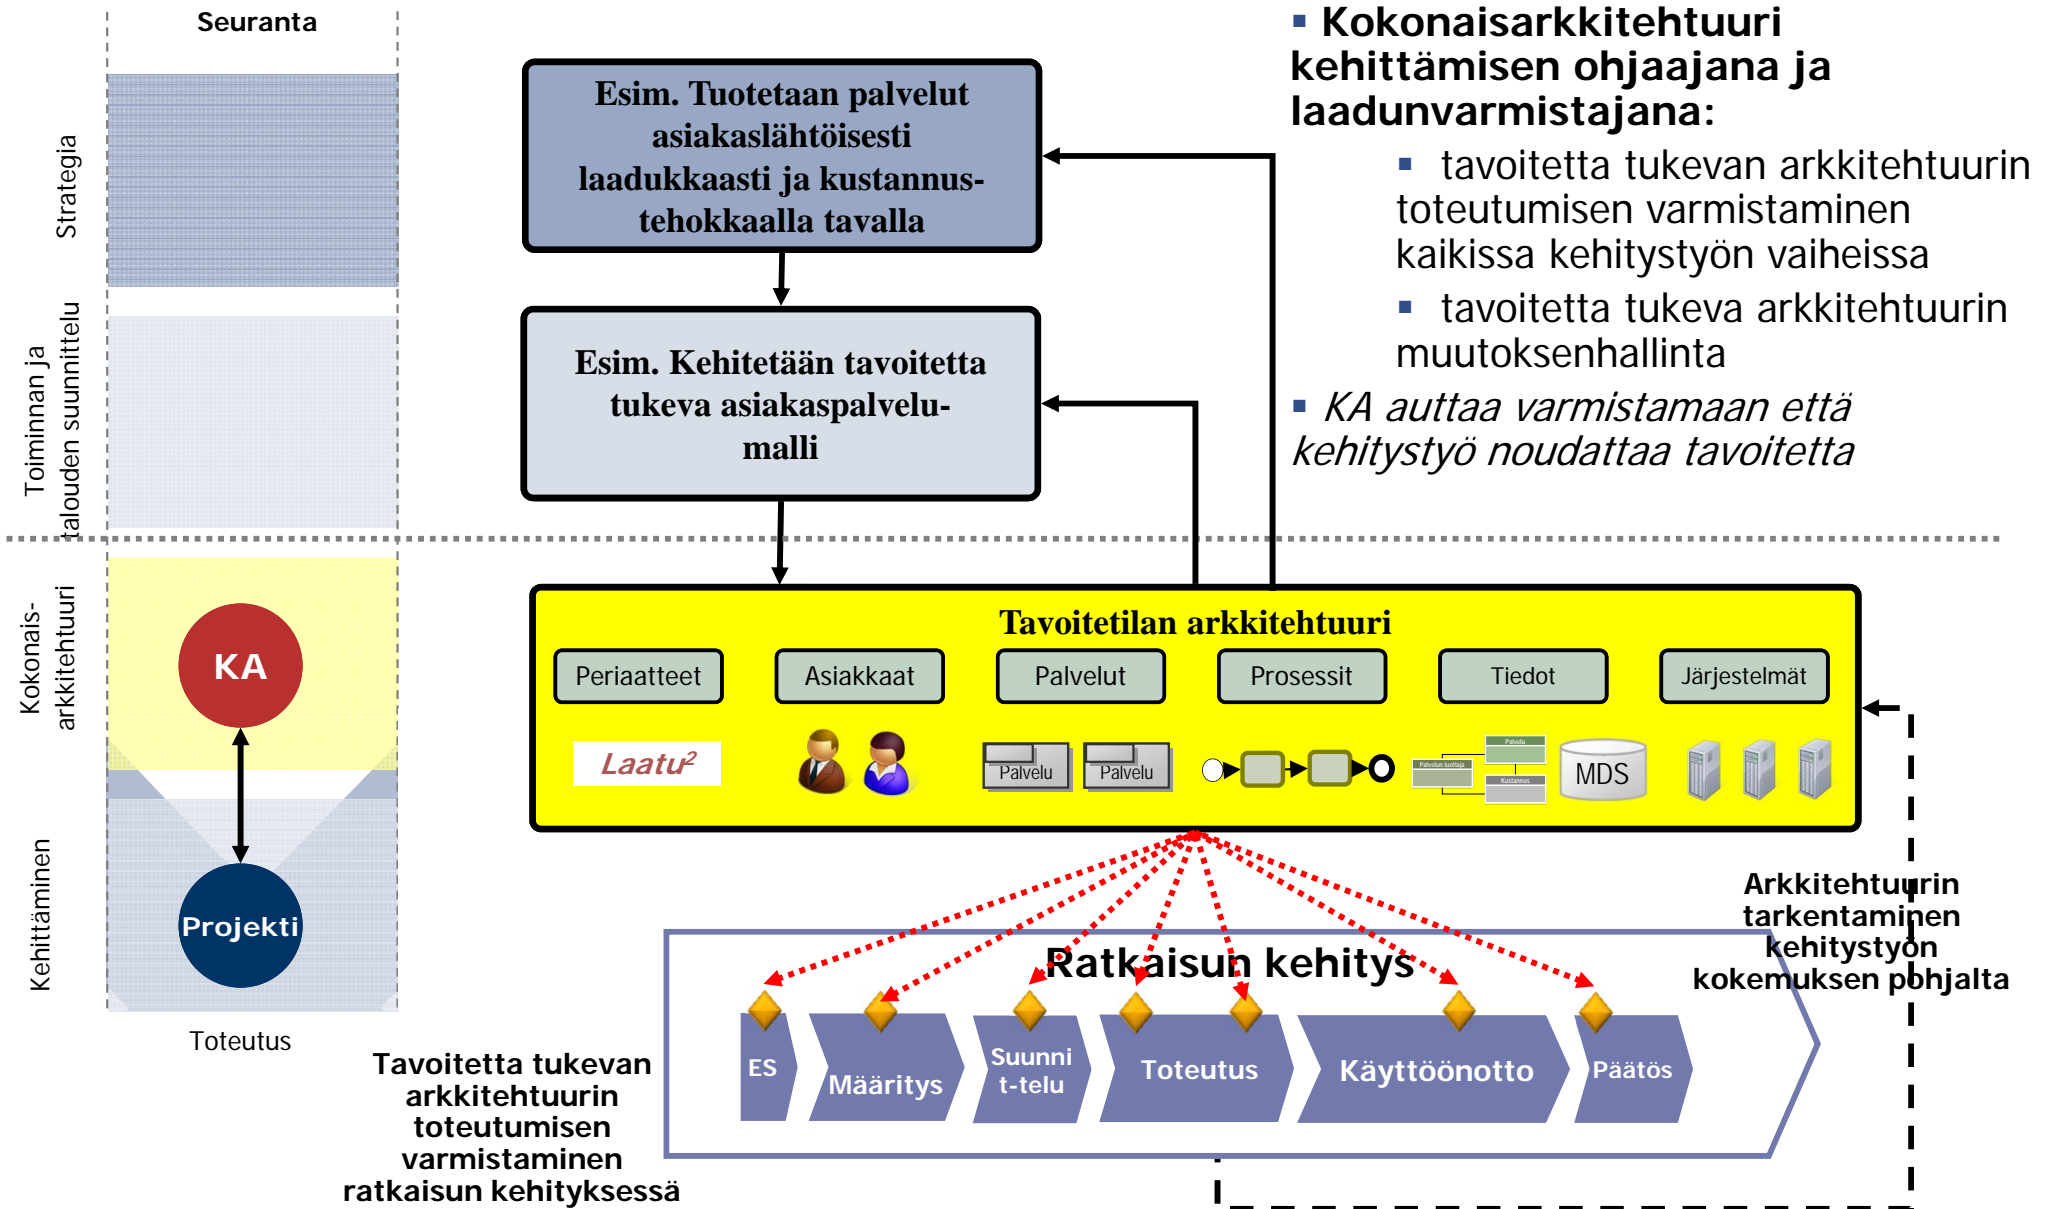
Seuranta

Strategia

Toiminnan ja talouden suunnittelu

Kokonais-arkkitehtuuri

Kehittäminen

KA

Projekti

Toteutus

Esim. Tuotetaan palvelut asiakaslähtöisesti laadukkaasti ja kustannus-tehokkaalla tavalla

Esim. Kehitetään tavoitetta tukeva asiakaspalvelu-malli

▪ Kokonaisarkkitehtuuri kehittämisen ohjaajana ja laadunvarmistajana:

▪ tavoitetta tukevan arkkitehtuurin toteutumisen varmistaminen kaikissa kehitystyön vaiheissa

▪ tavoitetta tukeva arkkitehtuurin muutoksenhallinta

▪ *KA auttaa varmistamaan että kehitystyö noudattaa tavoitetta*

Tavoitetilan arkkitehtuuri

Periaatteet | Asiakkaat | Palvelut | Prosessit | Tiedot | Järjestelmät

Laatu$^2$

Palvelu Palvelu

Palvelu

Palvelun tuottaja

Kustannus

MDS

Arkkitehtuurin tarkentaminen kehitystyön kokemuksen pohjalta

Ratkaisun kehitys

ES

Määritys

Suunni t-telu

Toteutus

Käyttöönotto

Päätös

Tavoitetta tukevan arkkitehtuurin toteutumisen varmistaminen ratkaisun kehityksessä